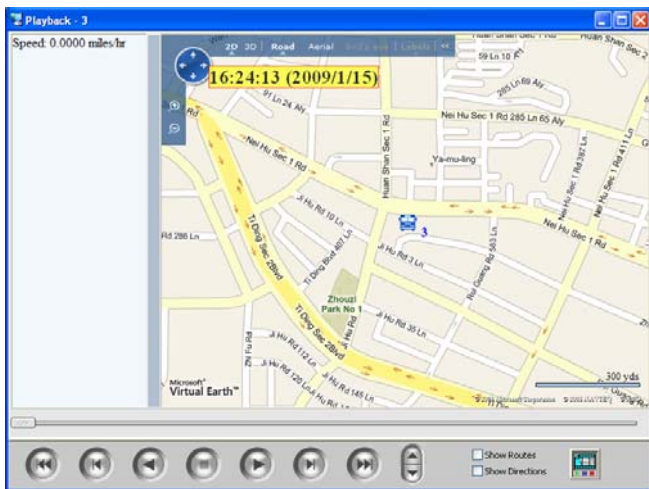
Playback - 3

Speed: 0.0000 miles/hr

2D 3D Road Aerial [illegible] | Labels | <<

16:24:13 (2009/1/15)

Huan Shan Sec 1 Rd
Huan Shan Sec 2
59 Ln 10 Fl
285 Ln 69 Aly
91 Ln 24 Aly
Nei Hu Sec 1 Rd 285 Ln 65 Aly
Nei Hu Sec 1 Rd
Huan Shan Sec 1 Rd
Ya-mu-ling
Nei Hu Sec 1 Rd 392 Ln
Nei Hu Sec 1 Rd 411 Ln
Nei Hu Sec 1 Rd
Ji Hu Rd 10 Ln
3
Rd 288 Ln
Ti Ding Sec 2Blvd
Ti Ding Blvd 407 Ln
Ji Hu Rd 3 Ln
Rd Guang 563 Ln
Zhouzi Park No 1
Ji Hu Rd 35 Ln
Ti Ding Sec 2Blvd
Ji Fu Rd
Ji Hu Rd 112 Ln
Ji Hu Rd 120 Ln
Ji Hu Rd 145 Ln
Microsoft Virtual Earth
300 yds
© 2008 Microsoft Corporation © 2008 NAVTEQ

Show Routes
Show Directions